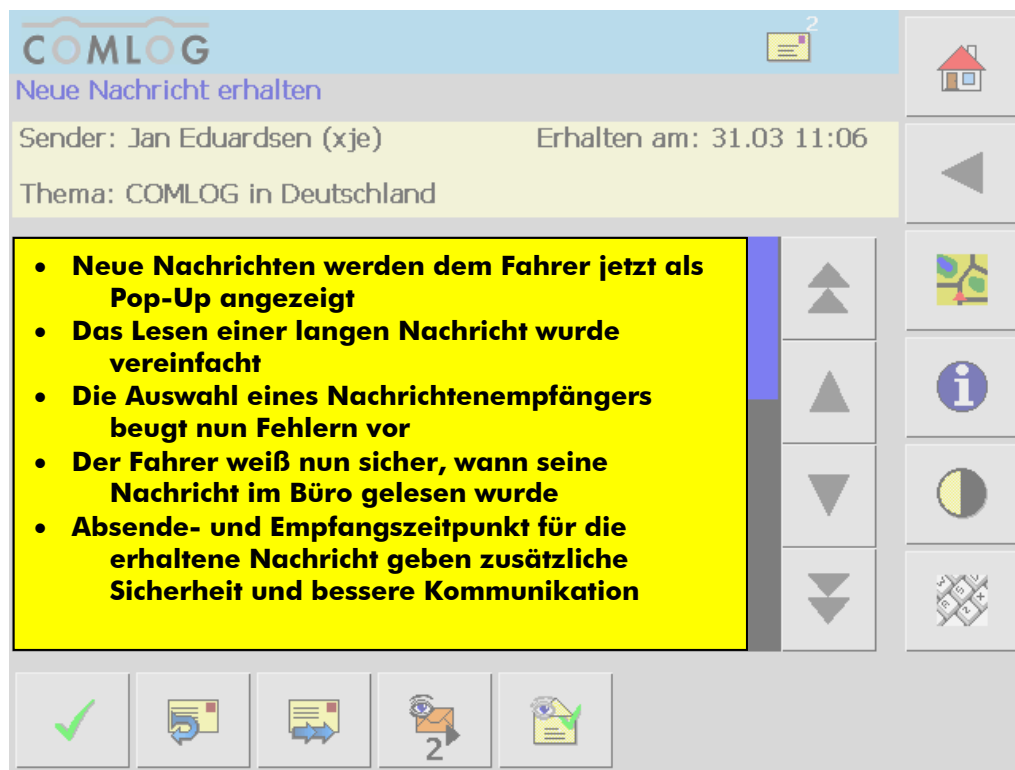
COMLOG

2

Neue Nachricht erhalten

Sender: Jan Eduardsen (xje) Erhalten am: 31.03 11:06

Thema: COMLOG in Deutschland

- Neue Nachrichten werden dem Fahrer jetzt als Pop-Up angezeigt
- Das Lesen einer langen Nachricht wurde vereinfacht
- Die Auswahl eines Nachrichtenempfängers beugt nun Fehlern vor
- Der Fahrer weiß nun sicher, wann seine Nachricht im Büro gelesen wurde
- Absende- und Empfangszeitpunkt für die erhaltene Nachricht geben zusätzliche Sicherheit und bessere Kommunikation

2